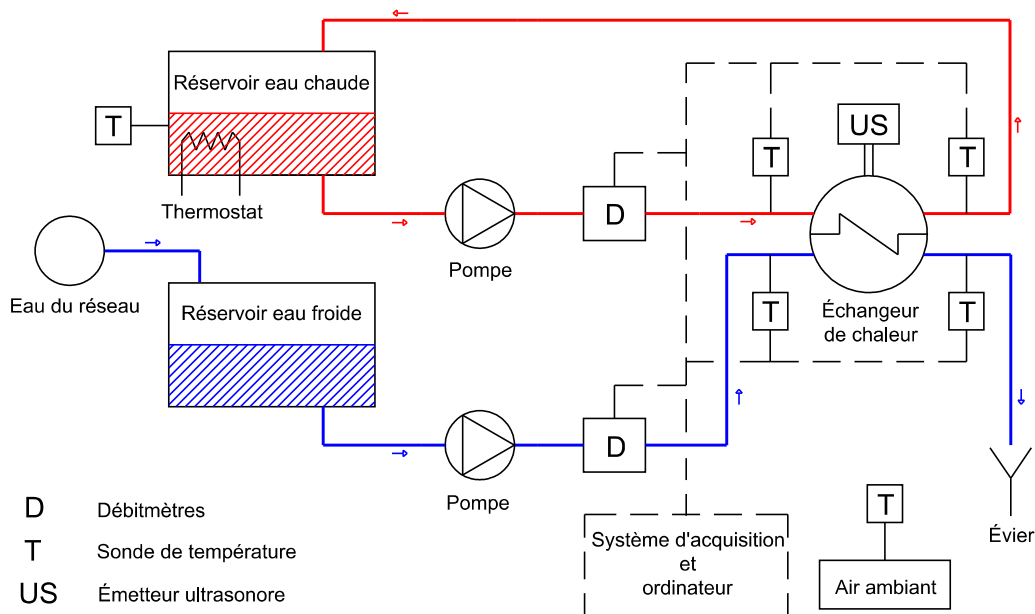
Réservoir eau chaude

T

Thermostat

Eau du réseau

Réservoir eau froide

Pompe

D

Pompe

D

T

US

T

T

Échangeur de chaleur

T

Système d'acquisition et ordinateur

T

Air ambiant

Évier

D Débitmètres

T Sonde de température

US Émetteur ultrasonore